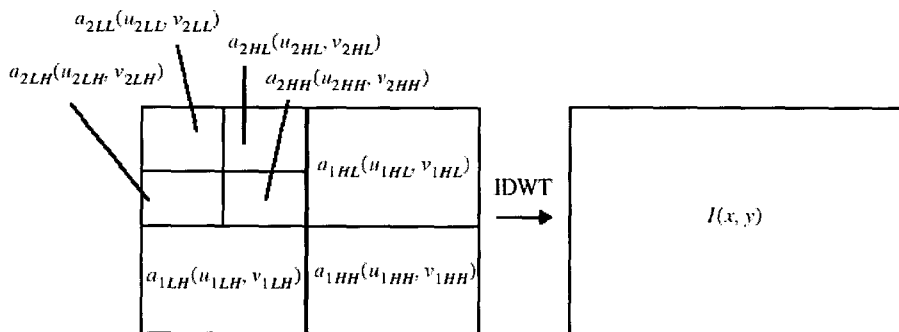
$a_{2LL}(u_{2LL}, v_{2LL})$

$a_{2HL}(u_{2HL}, v_{2HL})$

$a_{2LH}(u_{2LH}, v_{2LH})$

$a_{2HH}(u_{2HH}, v_{2HH})$

$a_{1HL}(u_{1HL}, v_{1HL})$

IDWT

$I(x, y)$

$a_{1LH}(u_{1LH}, v_{1LH})$

$a_{1HH}(u_{1HH}, v_{1HH})$